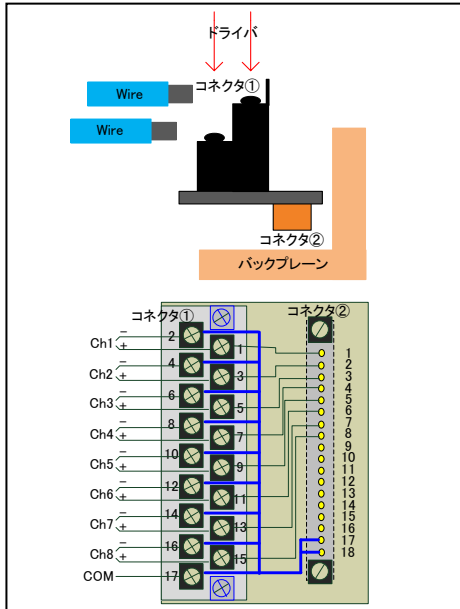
ドライバ

Wire

Wire

コネクタ①

コネクタ②

バックプレーン

コネクタ①

コネクタ②

Ch1 − +
Ch2 − +
Ch3 − +
Ch4 − +
Ch5 − +
Ch6 − +
Ch7 − +
Ch8 − +
COM

2
1
4
3
6
5
8
7
10
9
12
11
14
13
16
15
17

1
2
3
4
5
6
7
8
9
10
11
12
13
14
15
16
17
18